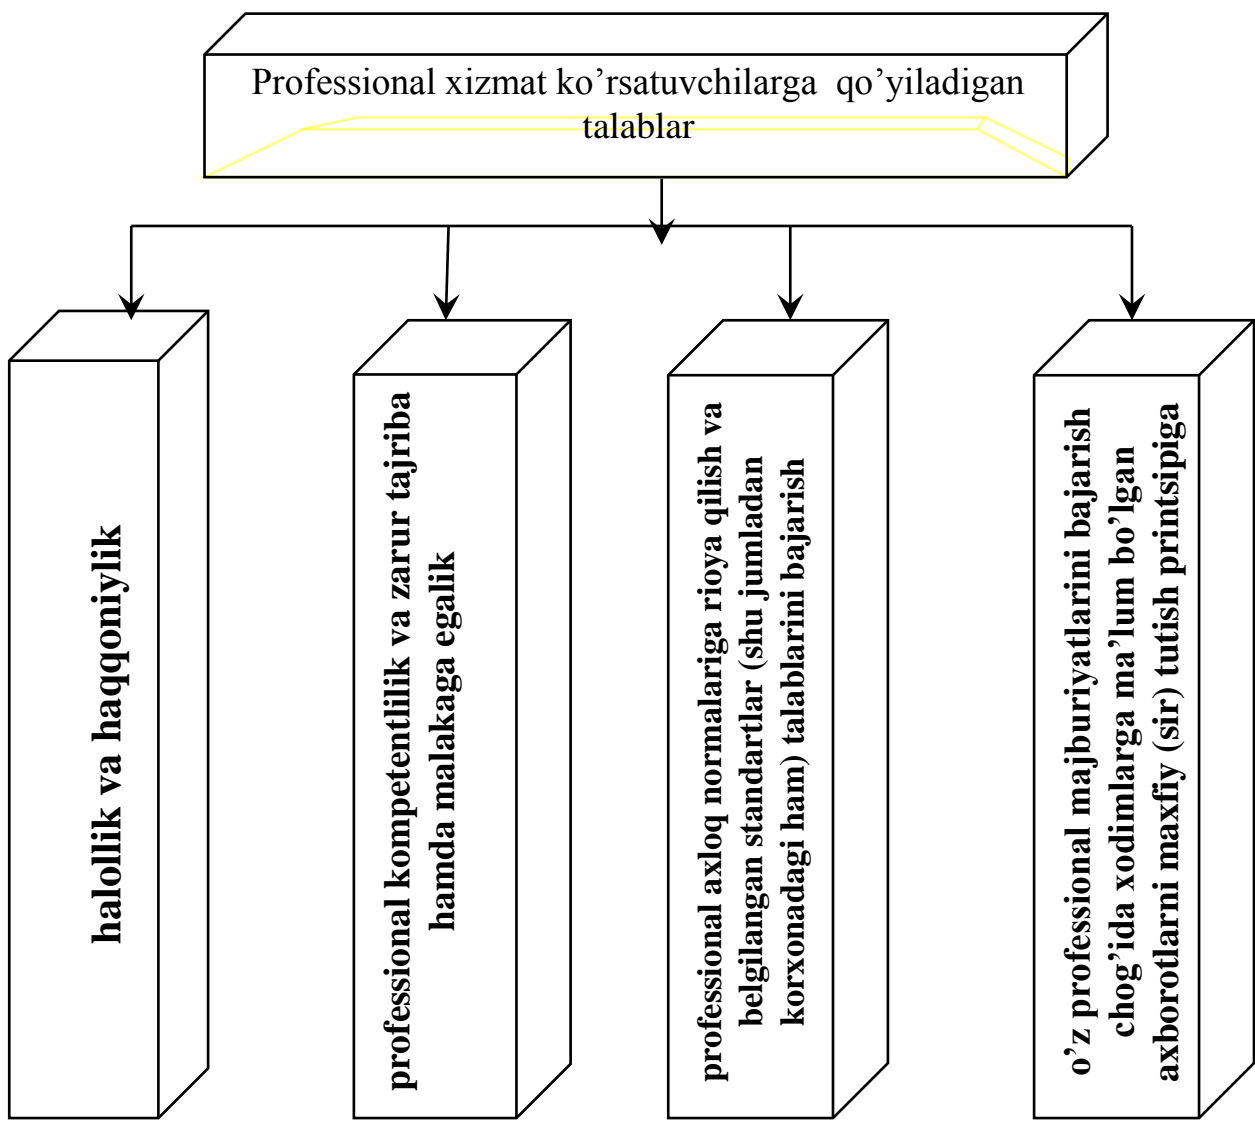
Professional xizmat ko’rsatuvchilarga qo’yiladigan talablar

halollik va haqqoniylik

professional kompetentlilik va zarur tajriba hamda malakaga egalik

professional axloq normalariga rioya qilish va belgilangan standartlar (shu jumladan korxonadagi ham) talablarini bajarish

o’z professional majburiyatlarini bajarish chog’ida xodimlarga ma’lum bo’lgan axborotlarni maxfiy (sir) tutish printsipiga